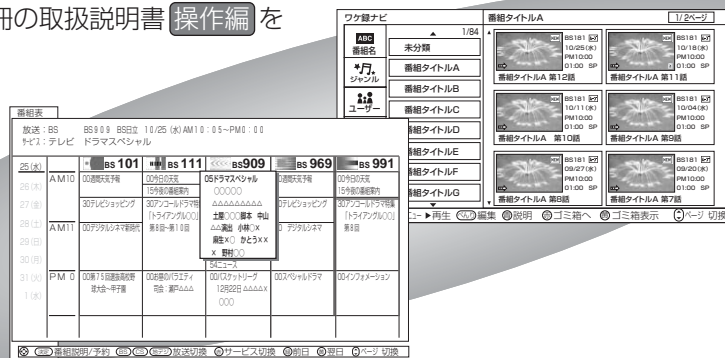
冊の取扱説明書 操作編 を

ワケ録ナビ
1/84
ABC 番組名
ジャンル
ユーザー
未分類
番組タイトルA
番組タイトルB
番組タイトルC
番組タイトルD
番組タイトルE
番組タイトルF
番組タイトルG

番組タイトルA
1/2ページ
BS181 10/25(水) PM10:00 01:00 SP
番組タイトルA 第12話
BS181 10/18(水) PM10:00 01:00 SP
番組タイトルA 第11話
BS181 10/11(水) PM10:00 01:00 SP
番組タイトルA 第10話
BS181 10/04(水) PM10:00 01:00 SP
番組タイトルA 第9話
BS181 09/27(水) PM10:00 01:00 SP
番組タイトルA 第8話
BS181 09/20(水) PM10:00 01:00 SP
番組タイトルA 第7話
ニュー▶再生 編集 説明 ゴミ箱へ ゴミ箱表示 ページ 切換

番組表
放送：BS BS909 BS日立 10/25(水)AM10：05〜PM0：00
ｻｰﾋﾞｽ：テレビ ドラマスペシャル

| 25(水) | | BS 101 | BS 111 | BS909 | BS 969 | BS 991 |
|---|---|---|---|---|---|---|
| 26 | AM10 | 00週間天気予報 | 00今日の天気 15今後の番組案内 | 05ドラマスペシャル ○○○○○ △△△△△△△△△ 土屋○○○脚本 中山 △△演出 小林○×出演 麻生×○ かとう×× × 野村○○ | 00週間天気予報 | 00今日の天気 15今後の番組案内 |
| 27 | | 30テレビショッピング | 30アンコールドラマ特集「トイアングル○○」第8話〜第10話 | | 30テレビショッピング | 30アンコールドラマ特集「トイアングル○○」第8話 |
| 28 | AM11 | 00デジタルシネマ劇場 | | | 00デジタルシネマ | |
| 29 | | | | 54ニュース | | |
| 30 | | | | | | |
| 31 | PM 0 | 00第75回囲碁将棋界 碁大会〜甲子園 | 00お昼のバラエティ 司会：瀬戸△△△ | 00バスケットリーグ 12月22日 △△△△× ○○○ | 00スペシャルドラマ | 00インフォメーション |
| 1 | | | | | | |

番組説明/予約 放送切換 サービス切換 前日 翌日 ページ 切換